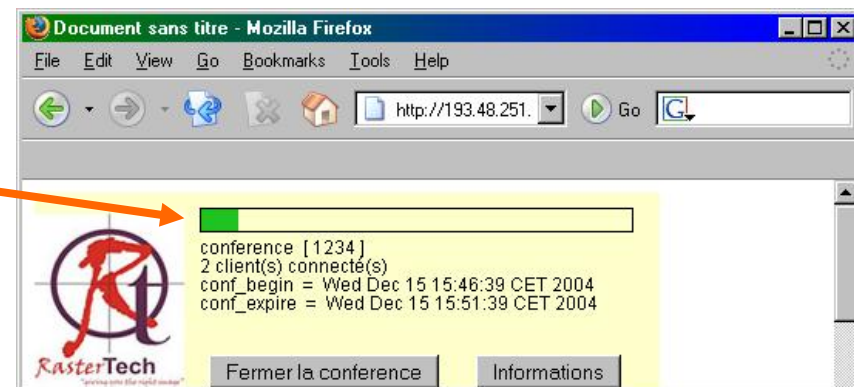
Document sans titre - Mozilla Firefox

File Edit View Go Bookmarks Tools Help

http://193.48.251.

Go

G

conference [1234]
2 client(s) connecté(s)
conf_begin = Wed Dec 15 15:46:39 CET 2004
conf_expire = Wed Dec 15 15:51:39 CET 2004

Rt
RasterTech
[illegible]

Fermer la conference

Informations